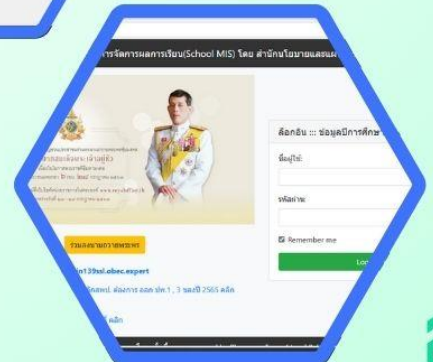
การจัดการผลการเรียน(School MIS) โดย สำนักนโยบายและแผ

ล็อกอิน ::: ข้อมูลมีการศึกษ

ชื่อผู้ใช้:

รหัสผ่าน:

Remember me

Lo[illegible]

ร่วมลงนามถวายพระพร

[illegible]n139ssl.obec.expert

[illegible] ต้องการ ออส ปก.1 , 3 ของปี 2565 คลิก

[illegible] คลิก